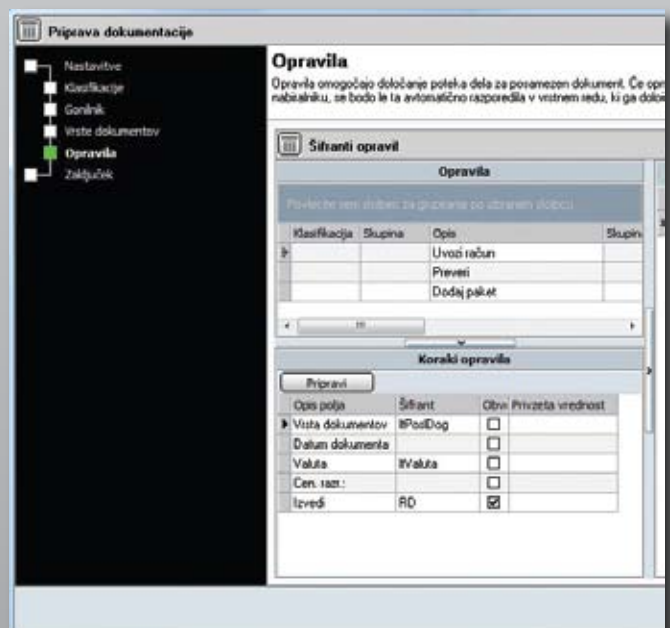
Priprava dokumentacije

Nastavitve
Klasifikacije
Gonilnik
Vrste dokumentov
Opravila
Zaključek

Opravila

Opravila omogočajo določanje poteka dela za posamezen dokument. Če opr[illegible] nabiralniku, se bodo le ta avtomatično razporedila v vrstnem redu, ki ga dolo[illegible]

Šifranti opravil

Opravila

Povlecite sem stolpec za grupiranje po izbranem stolpcu

| Klasifikacija | Skupina | Opis | Skupin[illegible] |
|---|---|---|---|
| | | Uvozi račun | |
| | | Preveri | |
| | | Dodaj paket | |

Koraki opravila

Pripravi

| Opis polja | Šifrant | Obv | Privzeta vrednost |
|---|---|---|---|
| Vrsta dokumentov | ItPodDog | ☐ | |
| Datum dokumenta | | ☐ | |
| Valuta | ItValuta | ☐ | |
| Cen. razr.: | | ☐ | |
| Izvedi | RD | ☑ | |